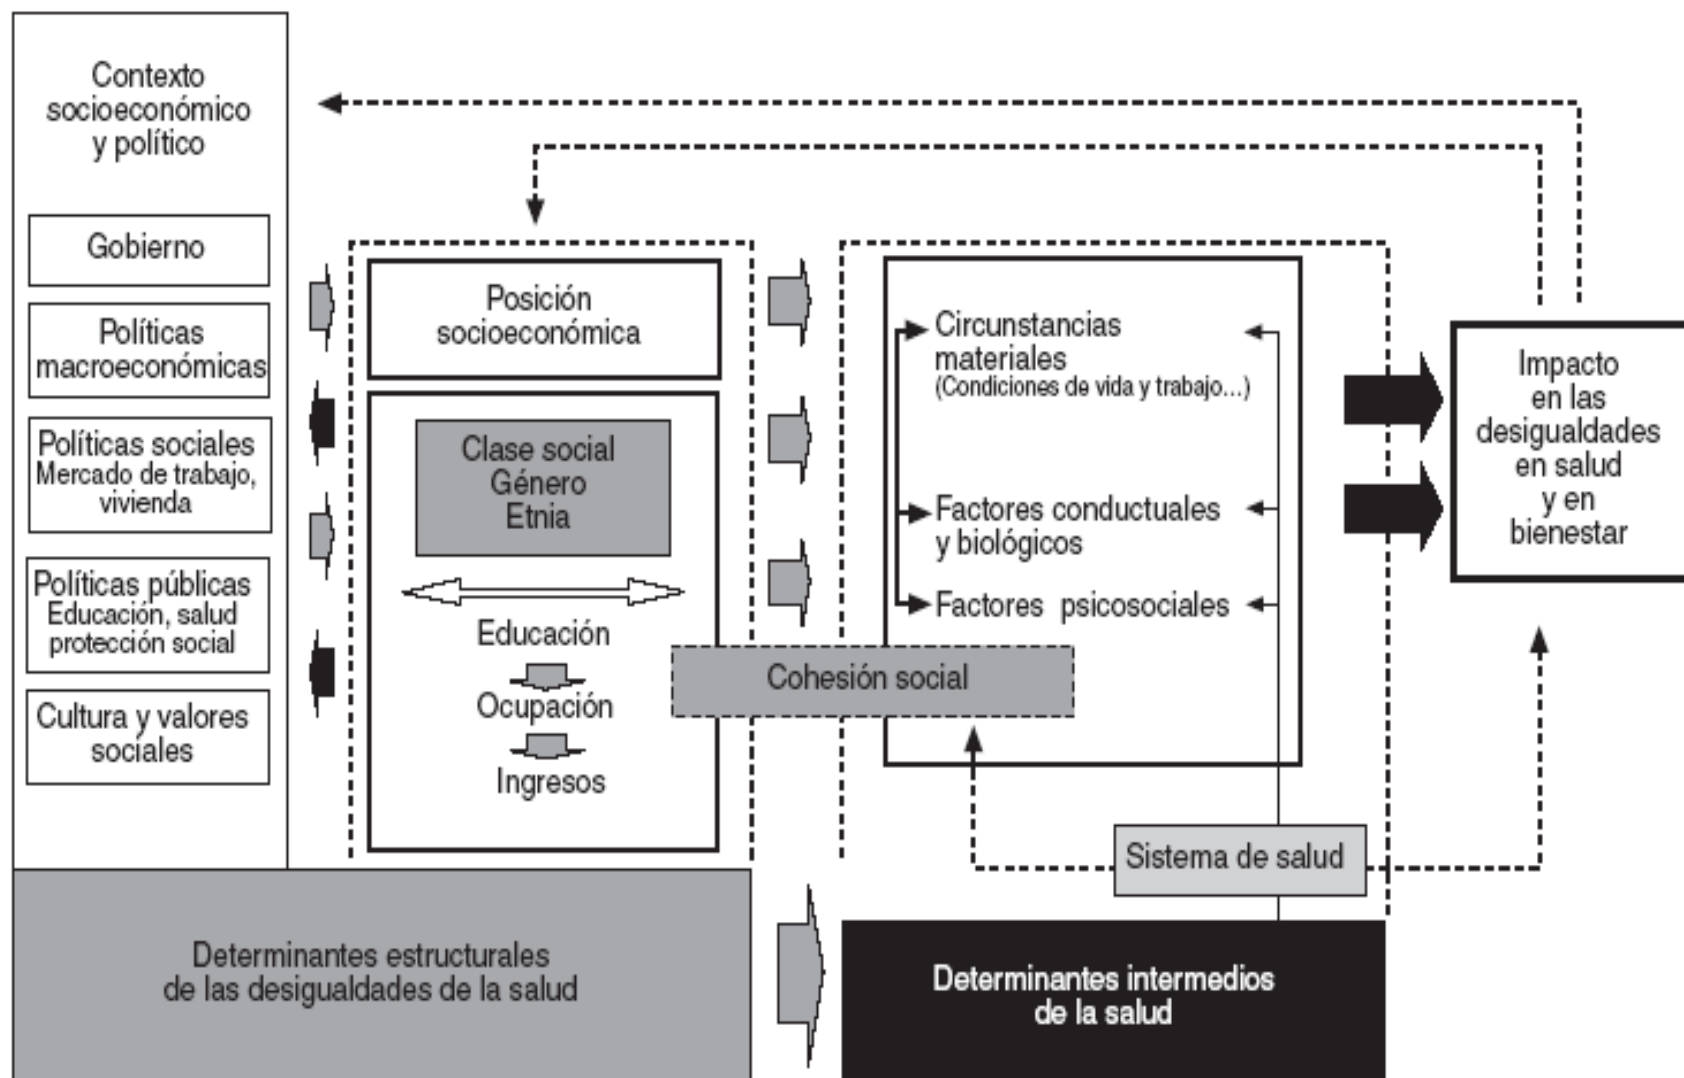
Contexto socioeconómico y político

Gobierno

Políticas macroeconómicas

Políticas sociales
Mercado de trabajo, vivienda

Políticas públicas
Educación, salud protección social

Cultura y valores sociales

Posición socioeconómica

Clase social
Género
Etnia

Educación

Ocupación

Ingresos

Cohesión social

Circunstancias materiales
(Condiciones de vida y trabajo...)

Factores conductuales y biológicos

Factores psicosociales

Impacto en las desigualdades en salud y en bienestar

Sistema de salud

Determinantes estructurales de las desigualdades de la salud

Determinantes intermedios de la salud